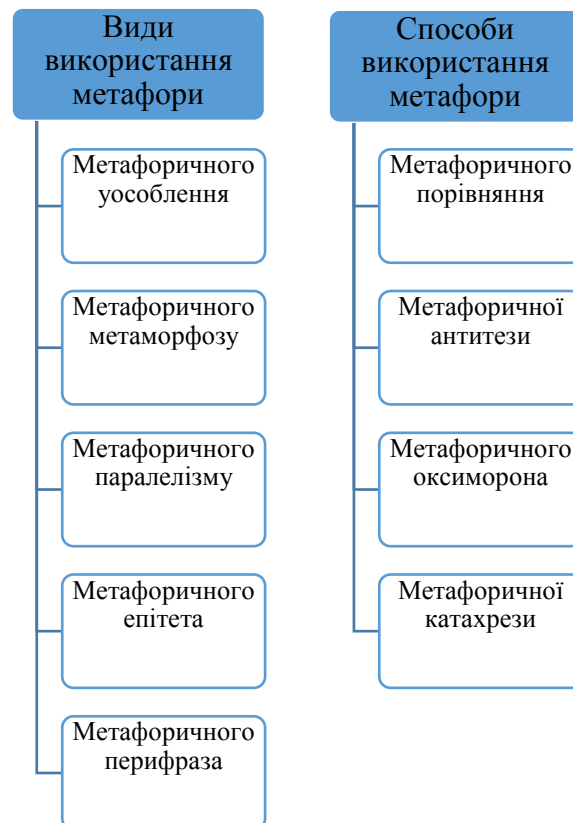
Види використання метафори

Метафоричного уособлення

Метафоричного метаморфозу

Метафоричного паралелізму

Метафоричного епітета

Метафоричного перифраза

Способи використання метафори

Метафоричного порівняння

Метафоричної антитези

Метафоричного оксиморона

Метафоричної катахрези